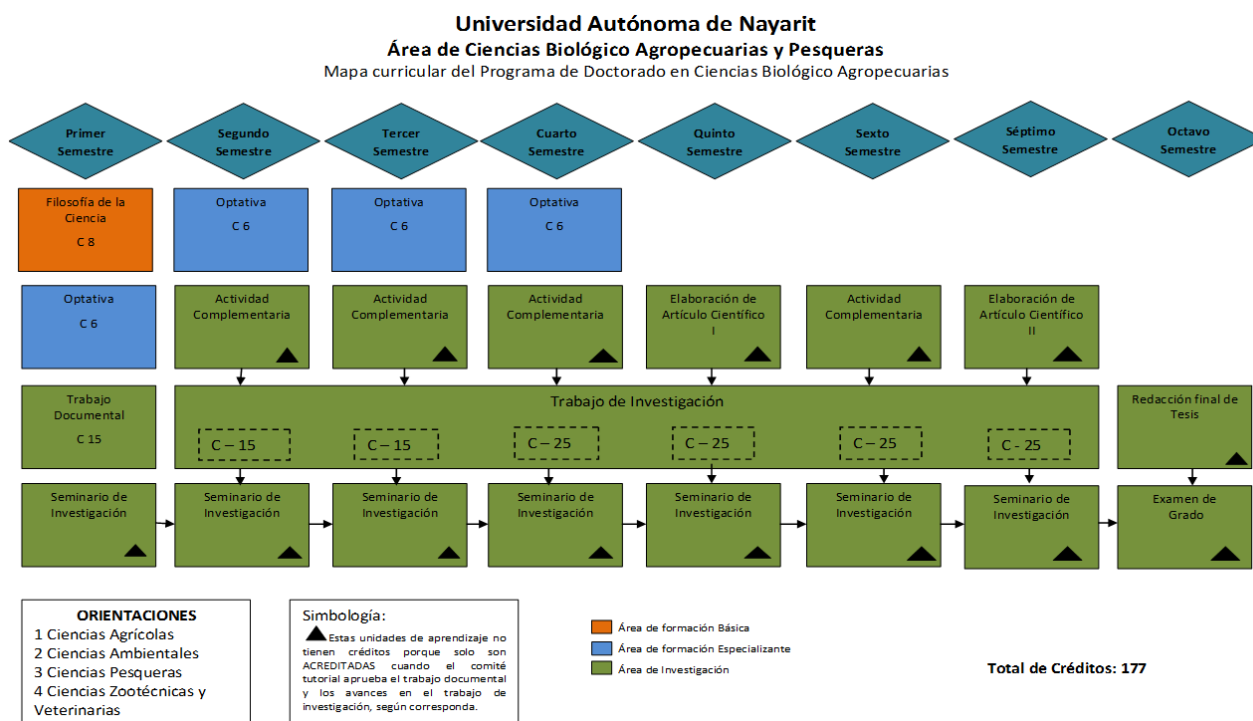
Universidad Autónoma de Nayarit
Área de Ciencias Biológico Agropecuarias y Pesqueras
Mapa curricular del Programa de Doctorado en Ciencias Biológico Agropecuarias

Primer Semestre
Segundo Semestre
Tercer Semestre
Cuarto Semestre
Quinto Semestre
Sexto Semestre
Séptimo Semestre
Octavo Semestre

Filosofía de la Ciencia
C 8

Optativa
C 6

Optativa
C 6

Optativa
C 6

Optativa
C 6

Actividad Complementaria

Actividad Complementaria

Actividad Complementaria

Elaboración de Artículo Científico I

Actividad Complementaria

Elaboración de Artículo Científico II

Trabajo Documental
C 15

Trabajo de Investigación
C – 15
C – 15
C – 25
C – 25
C – 25
C - 25

Redacción final de Tesis

Seminario de Investigación

Seminario de Investigación

Seminario de Investigación

Seminario de Investigación

Seminario de Investigación

Seminario de Investigación

Seminario de Investigación

Examen de Grado

ORIENTACIONES
1 Ciencias Agrícolas
2 Ciencias Ambientales
3 Ciencias Pesqueras
4 Ciencias Zootécnicas y Veterinarias

Simbología:
Estas unidades de aprendizaje no tienen créditos porque solo son ACREDITADAS cuando el comité tutorial aprueba el trabajo documental y los avances en el trabajo de investigación, según corresponda.

Área de formación Básica
Área de formación Especializante
Área de Investigación

Total de Créditos: 177